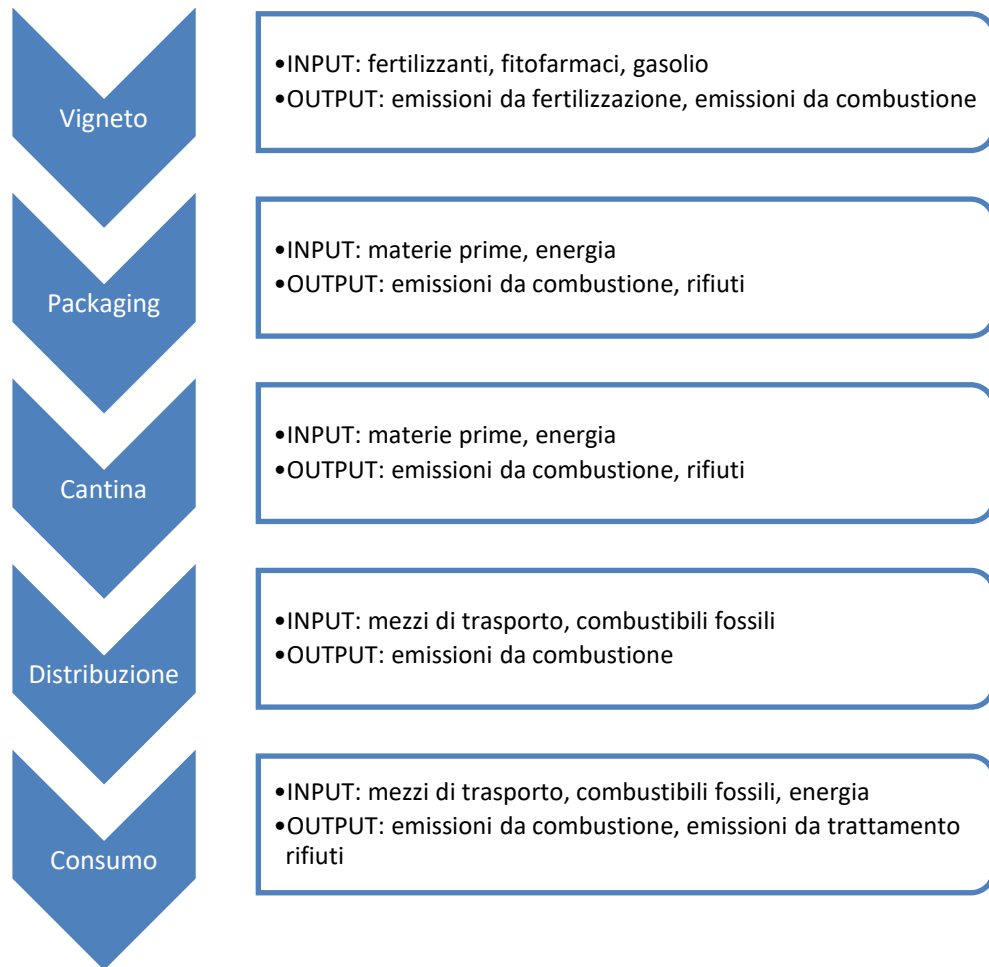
Vigneto

•INPUT: fertilizzanti, fitofarmaci, gasolio
•OUTPUT: emissioni da fertilizzazione, emissioni da combustione

Packaging

•INPUT: materie prime, energia
•OUTPUT: emissioni da combustione, rifiuti

Cantina

•INPUT: materie prime, energia
•OUTPUT: emissioni da combustione, rifiuti

Distribuzione

•INPUT: mezzi di trasporto, combustibili fossili
•OUTPUT: emissioni da combustione

Consumo

•INPUT: mezzi di trasporto, combustibili fossili, energia
•OUTPUT: emissioni da combustione, emissioni da trattamento rifiuti